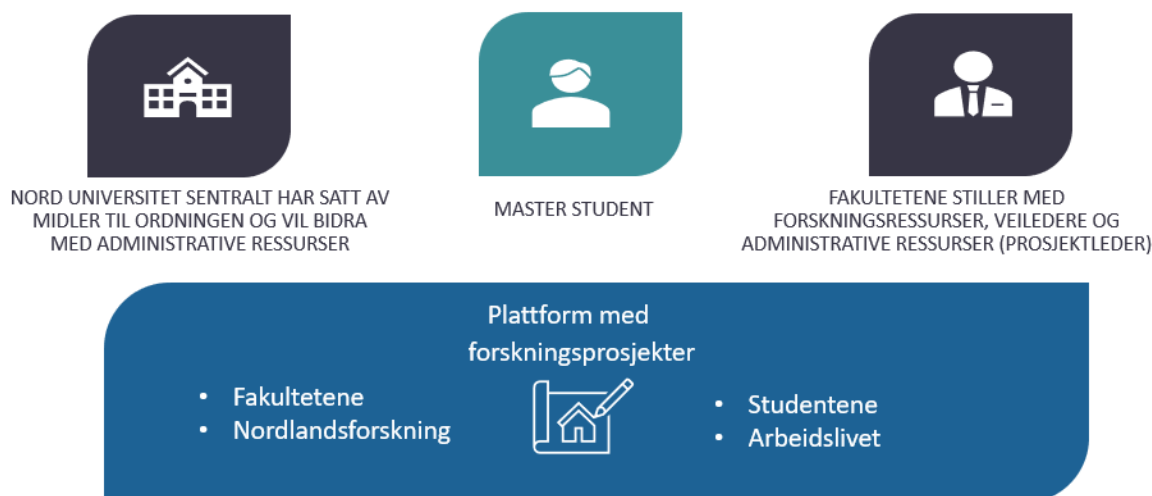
NORD UNIVERSITET SENTRALT HAR SATT AV MIDLER TIL ORDNINGEN OG VIL BIDRA MED ADMINISTRATIVE RESSURSER

MASTER STUDENT

FAKULTETENE STILLER MED FORSKNINGSRESSURSER, VEILEDERE OG ADMINISTRATIVE RESSURSER (PROSJEKTLEDER)

Plattform med forskningsprosjekter

• Fakultetene
• Nordlandsforskning

• Studentene
• Arbeidslivet